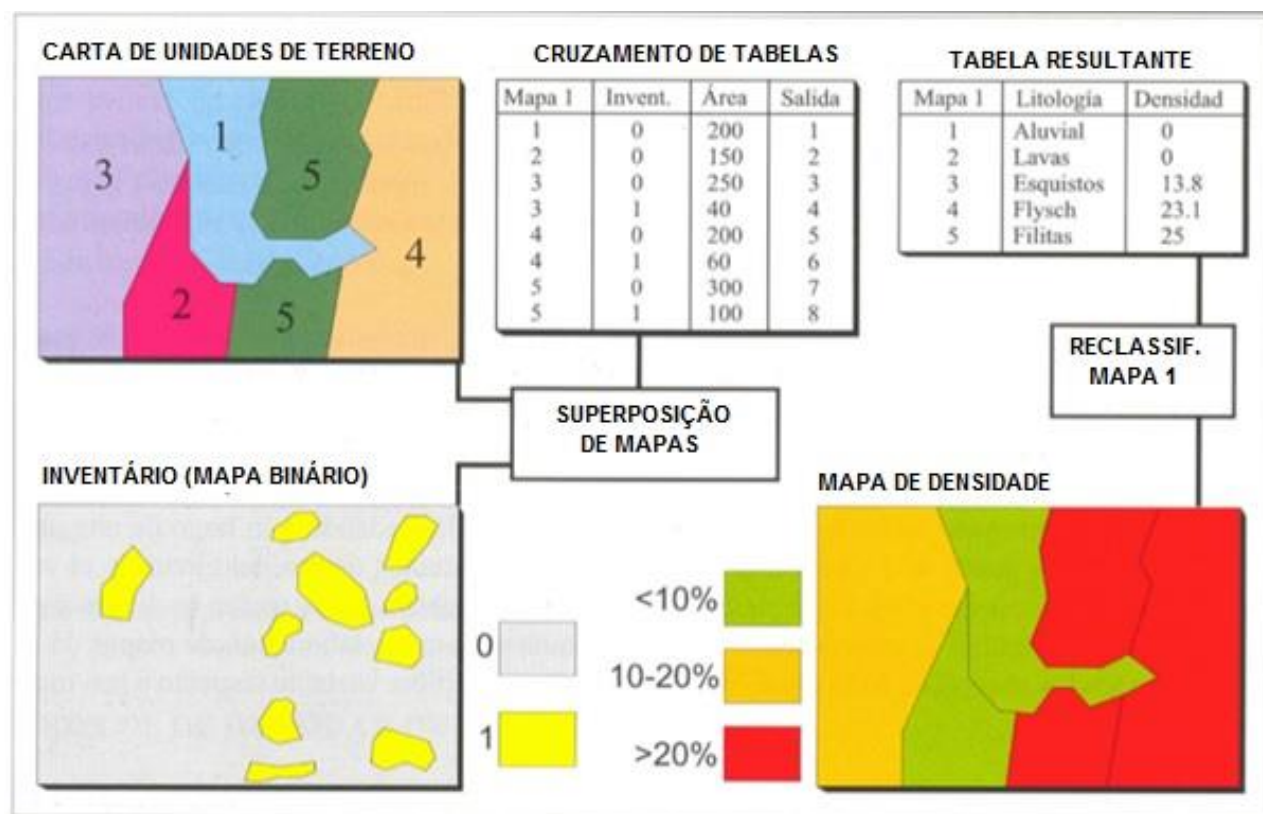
CARTA DE UNIDADES DE TERRENO

3 1 5 4 2 5

CRUZAMENTO DE TABELAS

| Mapa 1 | Invent. | Área | Salida |
|---|---|---|---|
| 1 | 0 | 200 | 1 |
| 2 | 0 | 150 | 2 |
| 3 | 0 | 250 | 3 |
| 3 | 1 | 40 | 4 |
| 4 | 0 | 200 | 5 |
| 4 | 1 | 60 | 6 |
| 5 | 0 | 300 | 7 |
| 5 | 1 | 100 | 8 |

TABELA RESULTANTE

| Mapa 1 | Litología | Densidad |
|---|---|---|
| 1 | Aluvial | 0 |
| 2 | Lavas | 0 |
| 3 | Esquistos | 13.8 |
| 4 | Flysch | 23.1 |
| 5 | Filitas | 25 |

RECLASSIF. MAPA 1

SUPERPOSIÇÃO DE MAPAS

INVENTÁRIO (MAPA BINÁRIO)

0

1

MAPA DE DENSIDADE

<10%

10-20%

>20%